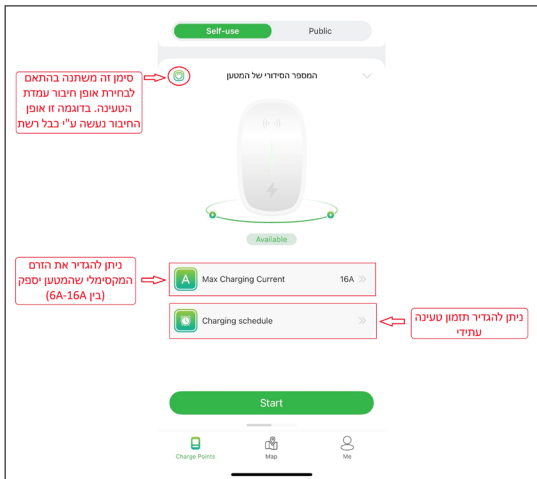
Self-use Public

סימן זה משתנה בהתאם לבחירת אופן חיבור עמדת הטעינה. בדוגמה זו אופן החיבור נעשה ע"י כבל רשת

המספר הסידורי של המטען

Available

ניתן להגדיר את הזרם המקסימלי שהמטען יספק (בין 6A-16A)

Max Charging Current 16A

Charging schedule

ניתן להגדיר תזמון טעינה עתידי

Start

Charge Points Map Me